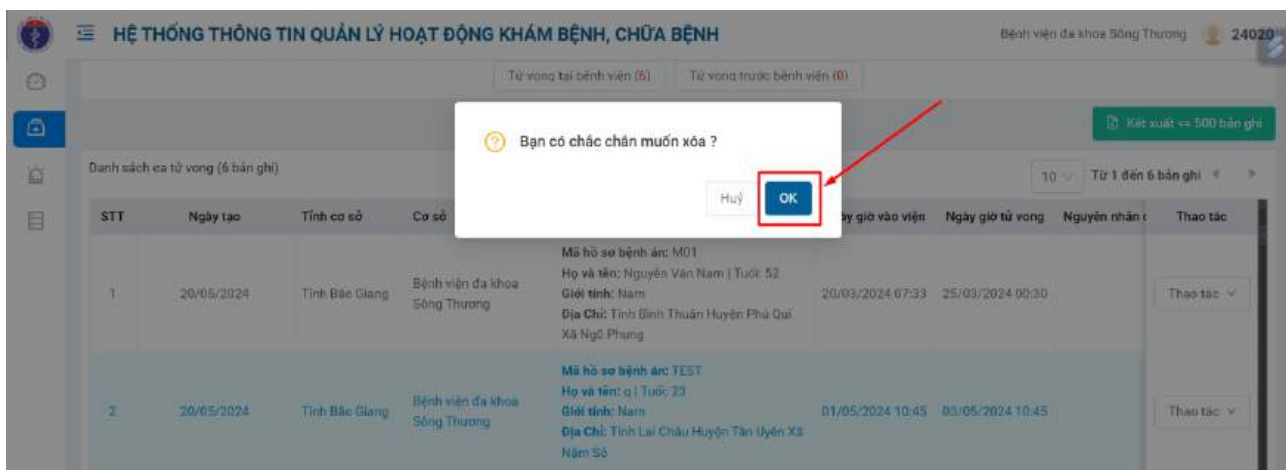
HỆ THỐNG THÔNG TIN QUẢN LÝ HOẠT ĐỘNG KHÁM BỆNH, CHỮA BỆNH

Bệnh viện đa khoa Sông Thương 24020

Tử vong tại bệnh viện (6) Tử vong trước bệnh viện (0)

Kết xuất <= 500 bản ghi

Danh sách ca tử vong (6 bản ghi)

10 Từ 1 đến 6 bản ghi

Bạn có chắc chắn muốn xóa ?

Huỷ OK

| STT | Ngày tạo | Tỉnh cơ sở | Cơ sở | | Ngày giờ vào viện | Ngày giờ tử vong | Nguyên nhân | Thao tác |
|---|---|---|---|---|---|---|---|---|
| 1 | 20/05/2024 | Tỉnh Bắc Giang | Bệnh viện đa khoa Sông Thương | Mã hồ sơ bệnh án: M01 Họ và tên: Nguyễn Văn Nam \| Tuổi: 52 Giới tính: Nam Địa Chỉ: Tỉnh Bình Thuận Huyện Phú Quí Xã Ngũ Phụng | 20/03/2024 07:33 | 25/03/2024 00:30 | | Thao tác |
| 2 | 20/05/2024 | Tỉnh Bắc Giang | Bệnh viện đa khoa Sông Thương | Mã hồ sơ bệnh án: TEST Họ và tên: q \| Tuổi: 23 Giới tính: Nam Địa Chỉ: Tỉnh Lai Châu Huyện Tân Uyên Xã Nậm Sỏ | 01/05/2024 10:45 | 03/05/2024 10:45 | | Thao tác |